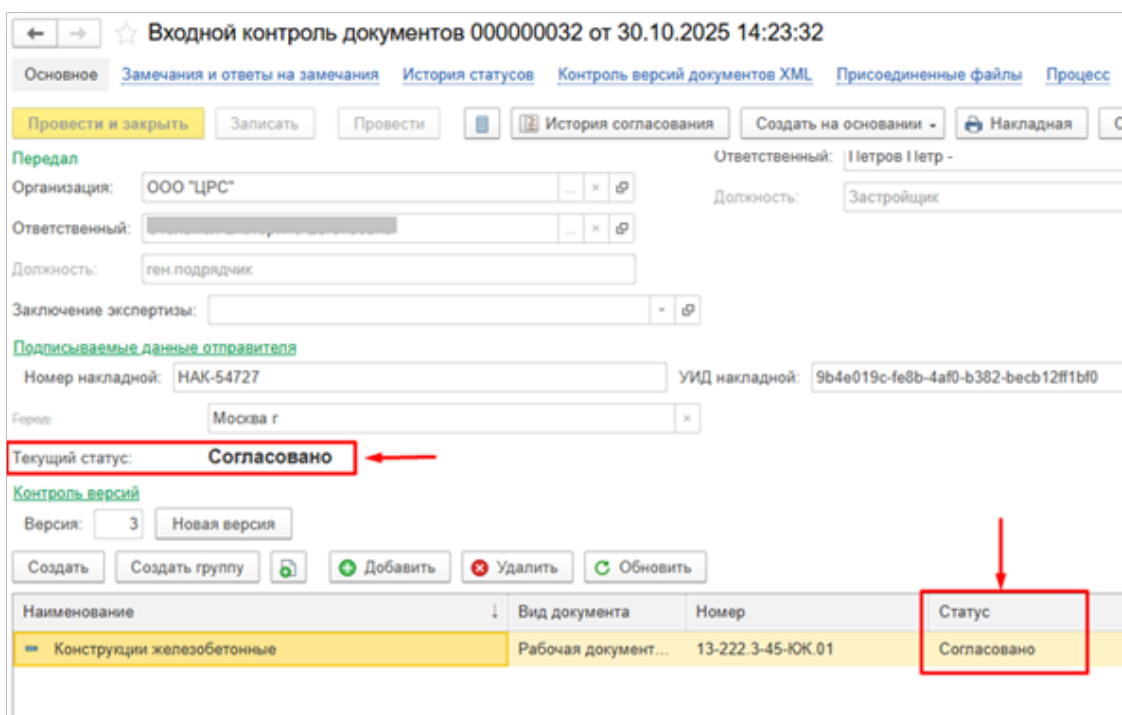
Входной контроль документов 000000032 от 30.10.2025 14:23:32

Основное Замечания и ответы на замечания История статусов Контроль версий документов XML Присоединенные файлы Процесс

Провести и закрыть Записать Провести История согласования Создать на основании Накладная

Передал

Ответственный: Петров Петр -

Организация: ООО "ЦРС"

Должность: Застройщик

Ответственный: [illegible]

Должность: ген.подрядчик

Заключение экспертизы:

Подписываемые данные отправителя

Номер накладной: НАК-54727

УИД накладной: 9b4e019c-fe8b-4af0-b382-becb12ff1bf0

Город: Москва г

Текущий статус: Согласовано

Контроль версий

Версия: 3 Новая версия

Создать Создать группу Добавить Удалить Обновить

| Наименование | Вид документа | Номер | Статус |
|---|---|---|---|
| Конструкции железобетонные | Рабочая документ... | 13-222.3-45-ЮК.01 | Согласовано |